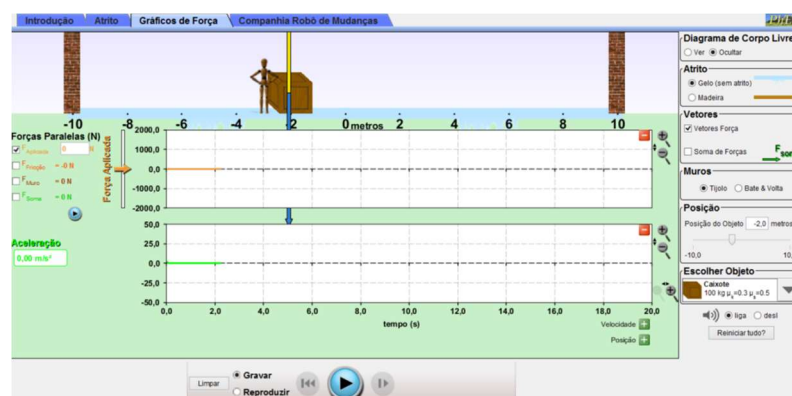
Introdução | Atrito | Gráficos de Força | Companhia Robô de Mudanças

PhET

Diagrama de Corpo Livre
Ver Ocultar

Atrito
Gelo (sem atrito)
Madeira

Vetores
Vetores Força
Soma de Forças

Muros
Tijolo Bate & Volta

Posição
Posição do Objeto -2,0 metros
-10,0 10,

Escolher Objeto
Caixote
100 kg $\mu_c$=0.3 $\mu_e$=0.5

liga desl
Reiniciar tudo?

-10 -8 -6 -4 -2 0 metros 2 4 6 8 10

Forças Paralelas (N)
$F_{Aplicada}$ 0 N
$F_{Fricção}$ = -0 N
$F_{Muro}$ = 0 N
$F_{Soma}$ = 0 N

Forças Aplicada

2000,0
1000,0
0,0
-1000,0
-2000,0

Aceleração
0,00 m/s²

50,0
25,0
0,0
-25,0
-50,0

0,0 2,0 4,0 6,0 8,0 10,0 12,0 14,0 16,0 18,0 20,0
tempo (s)

Velocidade
Posição

Limpar
Gravar
Reproduzir